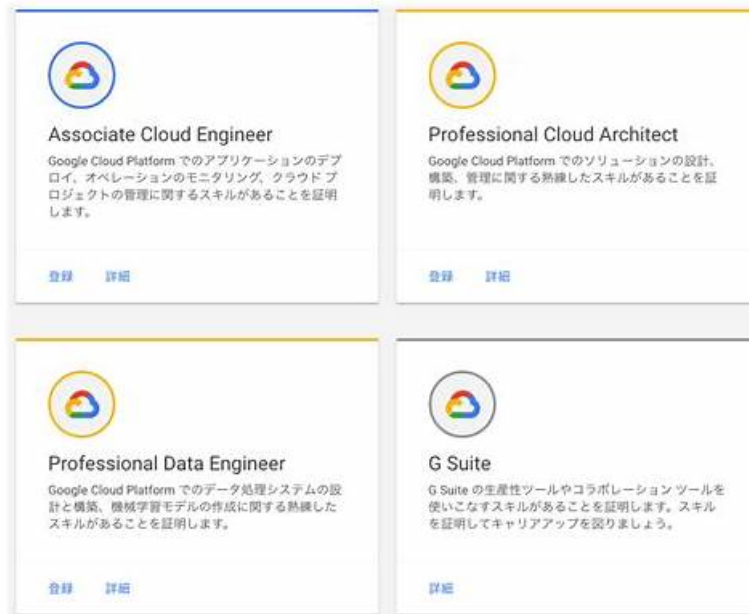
Associate Cloud Engineer

Google Cloud Platform でのアプリケーションのデプロイ、オペレーションのモニタリング、クラウド プロジェクトの管理に関するスキルがあることを証明します。

登録 詳細

Professional Cloud Architect

Google Cloud Platform でのソリューションの設計、構築、管理に関する熟練したスキルがあることを証明します。

登録 詳細

Professional Data Engineer

Google Cloud Platform でのデータ処理システムの設計と構築、機械学習モデルの作成に関する熟練したスキルがあることを証明します。

登録 詳細

G Suite

G Suite の生産性ツールやコラボレーション ツールを使いこなすスキルがあることを証明します。スキルを証明してキャリアアップを図りましょう。

詳細